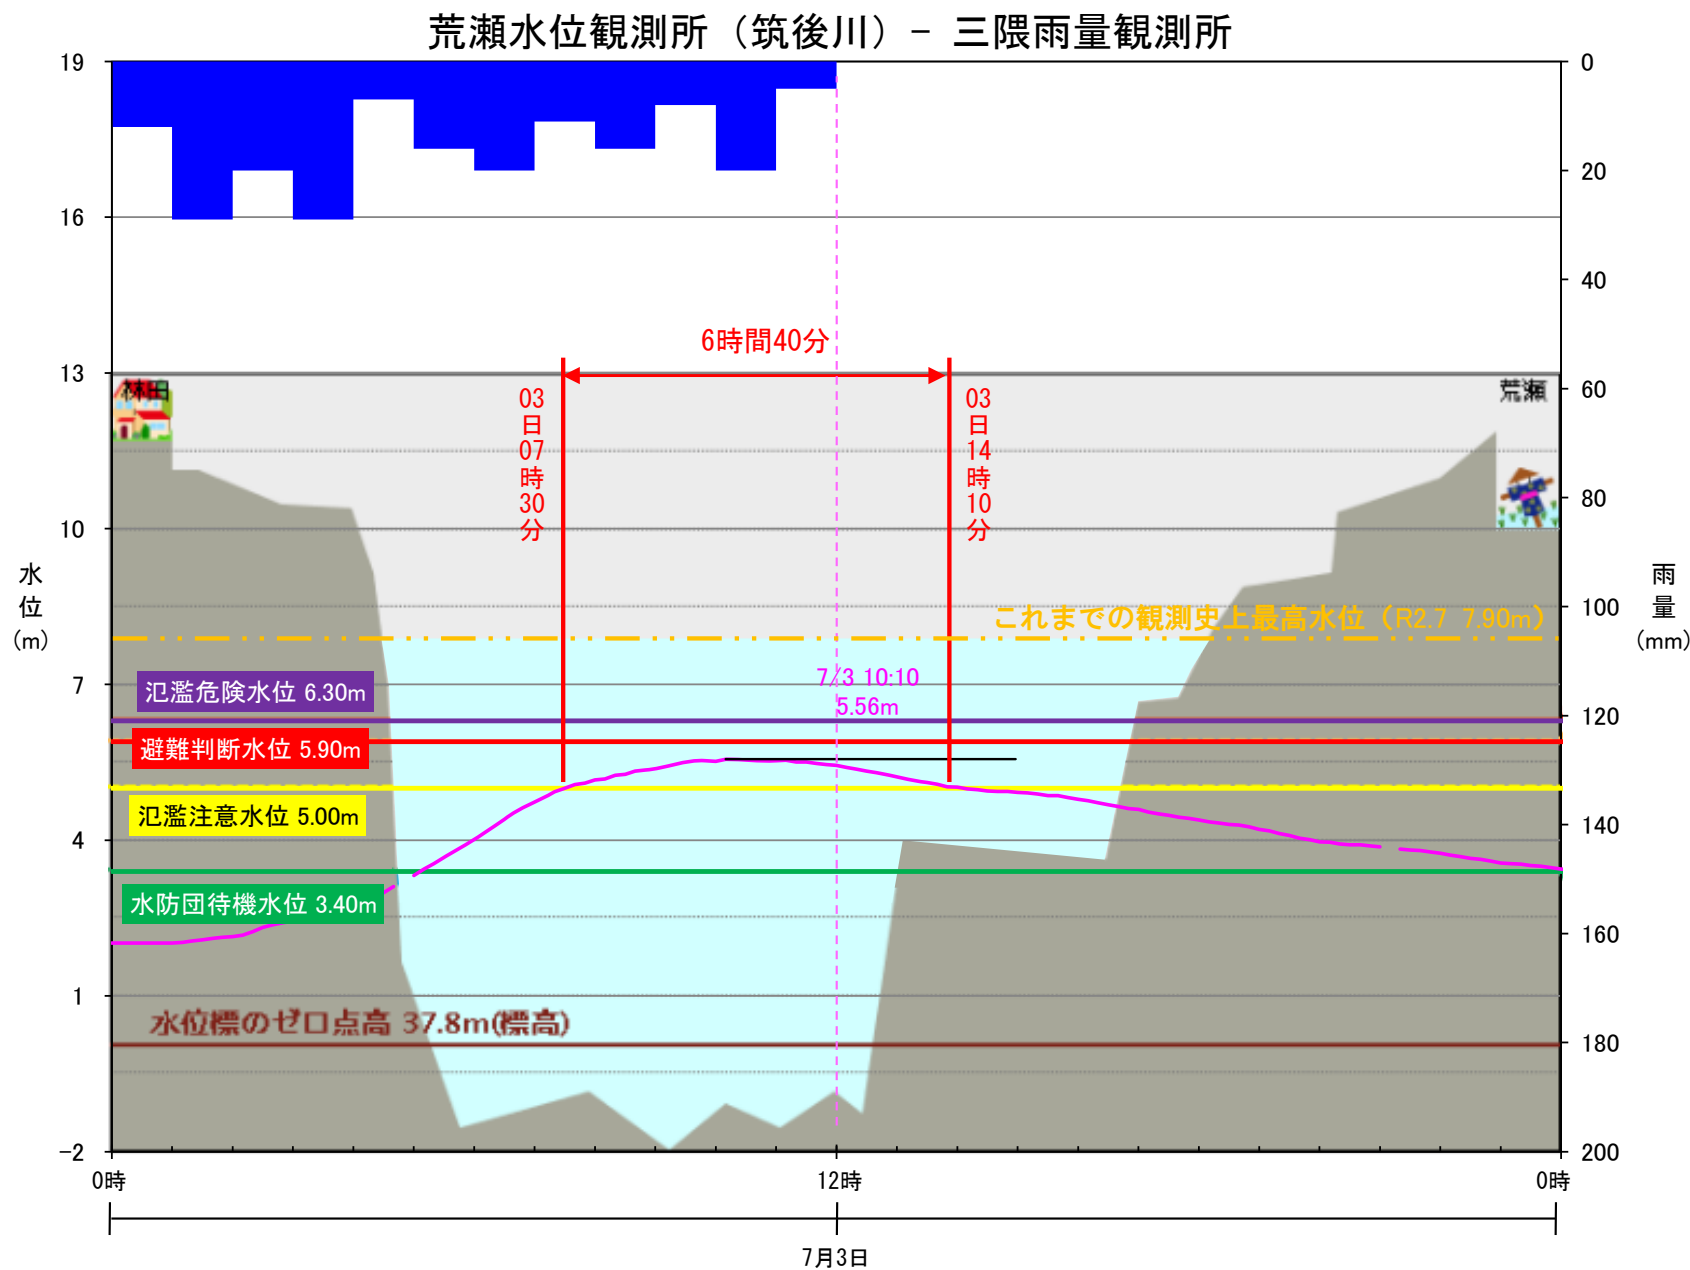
荒瀬水位観測所（筑後川）－ 三隈雨量観測所

19
16
13
10
7
4
1
−2

水
位
（m）

0
20
40
60
80
100
120
140
160
180
200

雨
量
（mm）

6時間40分

03
日
07
時
30
分

03
日
14
時
10
分

林田

荒瀬

これまでの観測史上最高水位（R2.7 7.90m）

7/3 10:10
5.56m

氾濫危険水位 6.30m

避難判断水位 5.90m

氾濫注意水位 5.00m

水防団待機水位 3.40m

水位標のゼロ点高 37.8m(標高)

0時
12時
0時

7月3日